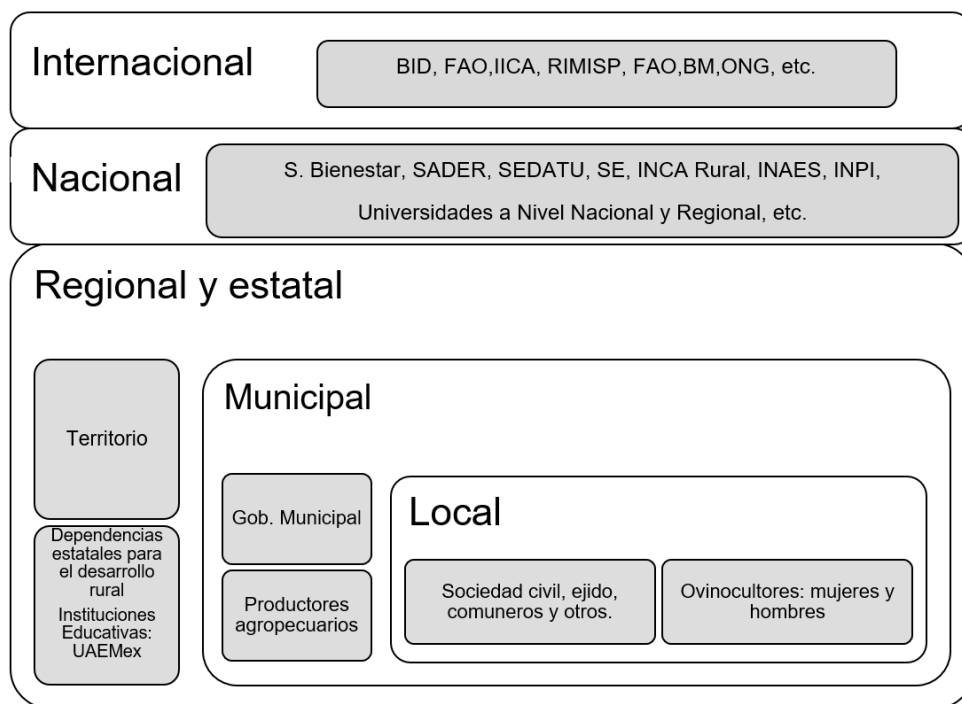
Internacional

BID, FAO,IICA, RIMISP, FAO,BM,ONG, etc.

Nacional

S. Bienestar, SADER, SEDATU, SE, INCA Rural, INAES, INPI, Universidades a Nivel Nacional y Regional, etc.

Regional y estatal

Territorio

Dependencias estatales para el desarrollo rural
Instituciones Educativas: UAEMex

Municipal

Gob. Municipal

Productores agropecuarios

Local

Sociedad civil, ejido, comuneros y otros.

Ovinocultores: mujeres y hombres